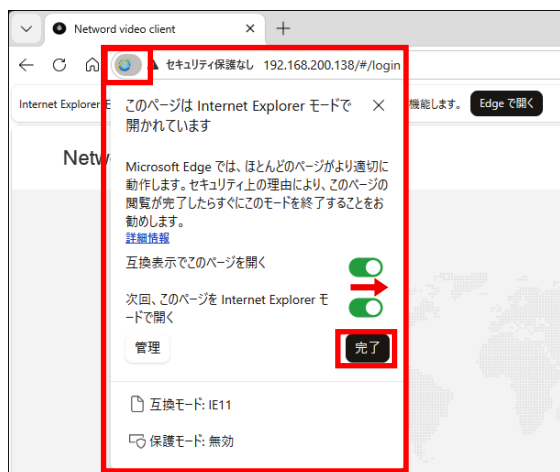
Netword video client

セキュリティ保護なし 192.168.200.138/#/login

Internet Explorer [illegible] 機能します。 Edge で開く

Netw

このページは Internet Explorer モードで開かれています

Microsoft Edge では、ほとんどのページがより適切に動作します。セキュリティ上の理由により、このページの閲覧が完了したらすぐにこのモードを終了することをお勧めします。
詳細情報

互換表示でこのページを開く

次回、このページを Internet Explorer モードで開く

管理

完了

互換モード: IE11

保護モード: 無効